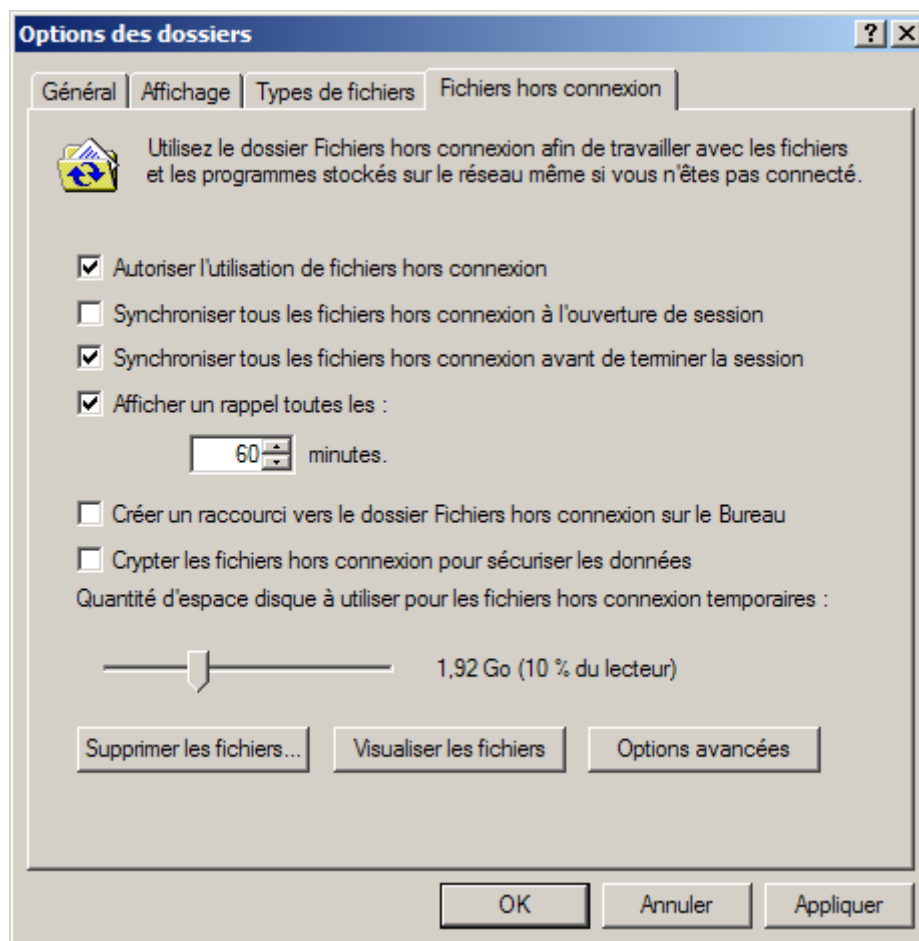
Options des dossiers

? X

Général | Affichage | Types de fichiers | Fichiers hors connexion

Utilisez le dossier Fichiers hors connexion afin de travailler avec les fichiers et les programmes stockés sur le réseau même si vous n'êtes pas connecté.

☑ Autoriser l'utilisation de fichiers hors connexion

☐ Synchroniser tous les fichiers hors connexion à l'ouverture de session

☑ Synchroniser tous les fichiers hors connexion avant de terminer la session

☑ Afficher un rappel toutes les :

60 minutes.

☐ Créer un raccourci vers le dossier Fichiers hors connexion sur le Bureau

☐ Crypter les fichiers hors connexion pour sécuriser les données

Quantité d'espace disque à utiliser pour les fichiers hors connexion temporaires :

1,92 Go (10 % du lecteur)

Supprimer les fichiers... | Visualiser les fichiers | Options avancées

OK | Annuler | Appliquer